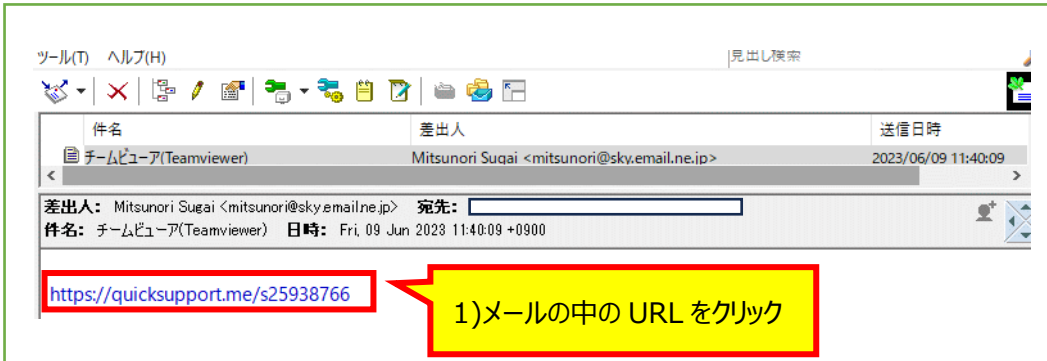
ツール(T) ヘルプ(H)

見出し検索

| 件名 | 差出人 | 送信日時 |
|---|---|---|
| チームビューア(Teamviewer) | Mitsunori Sugai <mitsunori@sky.email.ne.jp> | 2023/06/09 11:40:09 |

差出人: Mitsunori Sugai <mitsunori@sky.email.ne.jp> 宛先:
件名: チームビューア(Teamviewer) 日時: Fri, 09 Jun 2023 11:40:09 +0900

https://quicksupport.me/s25938766

1)メールの中の URL をクリック